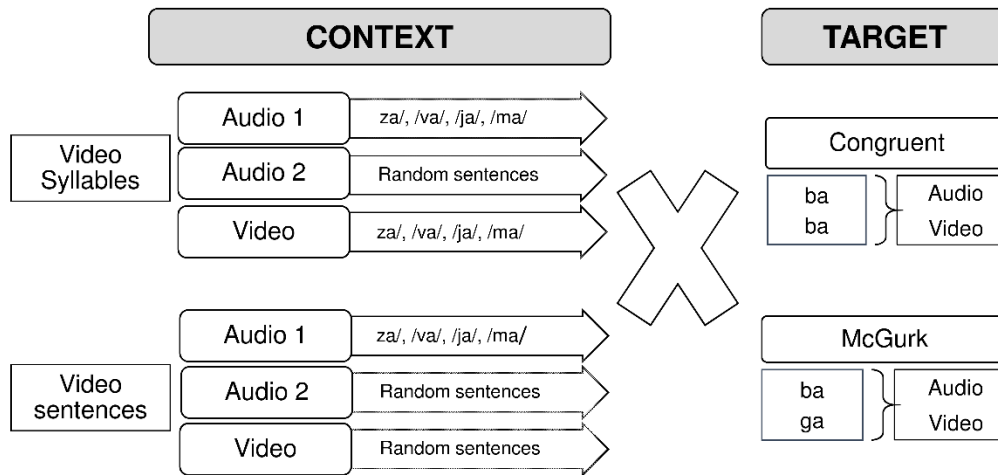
CONTEXT

TARGET

Video Syllables

Audio 1 za/, /va/, /ja/, /ma/

Audio 2 Random sentences

Video za/, /va/, /ja/, /ma/

Video sentences

Audio 1 za/, /va/, /ja/, /ma/

Audio 2 Random sentences

Video Random sentences

Congruent

ba
ba

Audio
Video

McGurk

ba
ga

Audio
Video